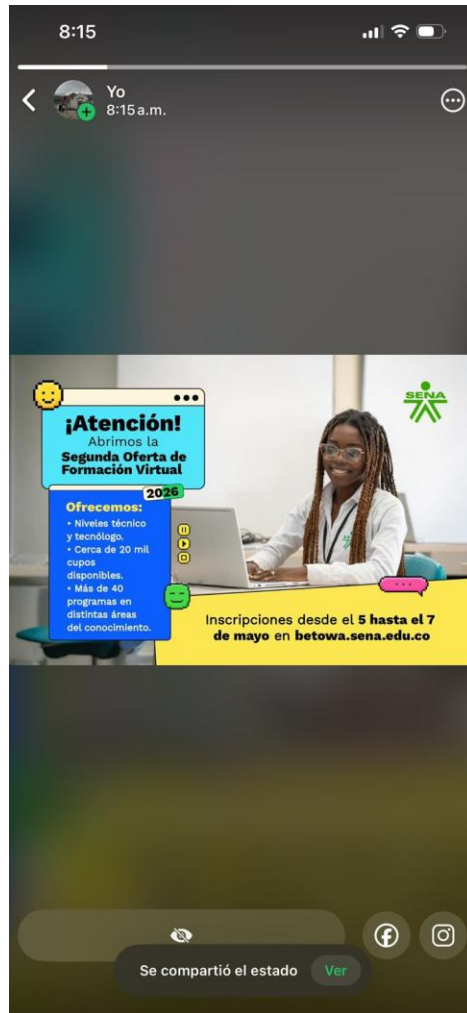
8:15

Yo
8:15 a.m.

¡Atención!
Abrimos la
Segunda Oferta de Formación Virtual
2026

SENA

Ofrecemos:
• Niveles técnico y tecnólogo.
• Cerca de 20 mil cupos disponibles.
• Más de 40 programas en distintas áreas del conocimiento.

Inscripciones desde el 5 hasta el 7 de mayo en betowa.sena.edu.co

Se compartió el estado Ver